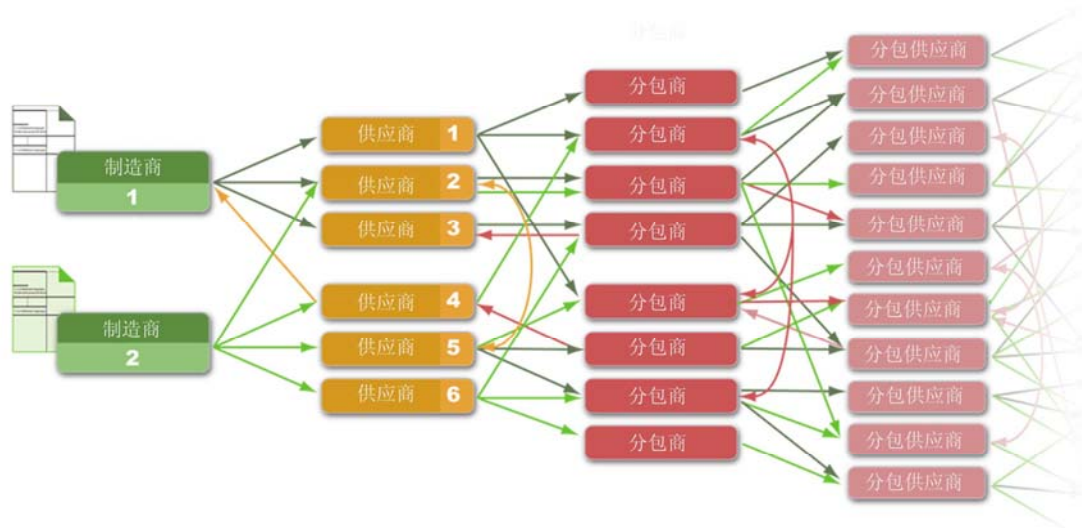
分包商

制造商
1

制造商
2

供应商 1
供应商 2
供应商 3
供应商 4
供应商 5
供应商 6

分包商
分包商
分包商
分包商
分包商
分包商
分包商
分包商

分包供应商
分包供应商
分包供应商
分包供应商
分包供应商
分包供应商
分包供应商
分包供应商
分包供应商
分包供应商
分包供应商